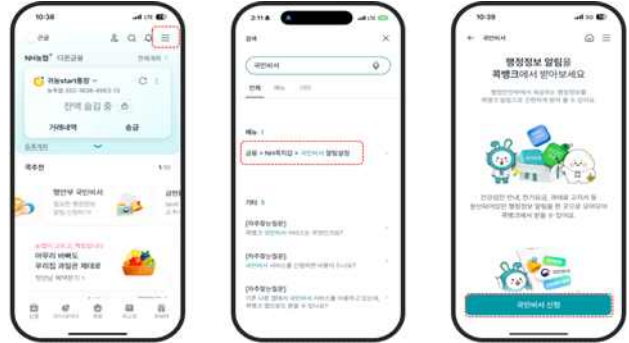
10:38

NH농협 다른금융 전체계좌

귀농start통장

잔액 숨김 중

거래내역 송금

국추천

행안부 국민비서

아무리 바빠도 우리집 과일은 체크해

2:11

검색

국민비서

메뉴

금융 > NH국민비서 > 국민비서 알림설정

기타

[자주하는질문]

[자주하는질문]

[자주하는질문]

10:39

국민비서

행정정보 알림을 콕뱅크에서 받아보세요

국민비서 신청